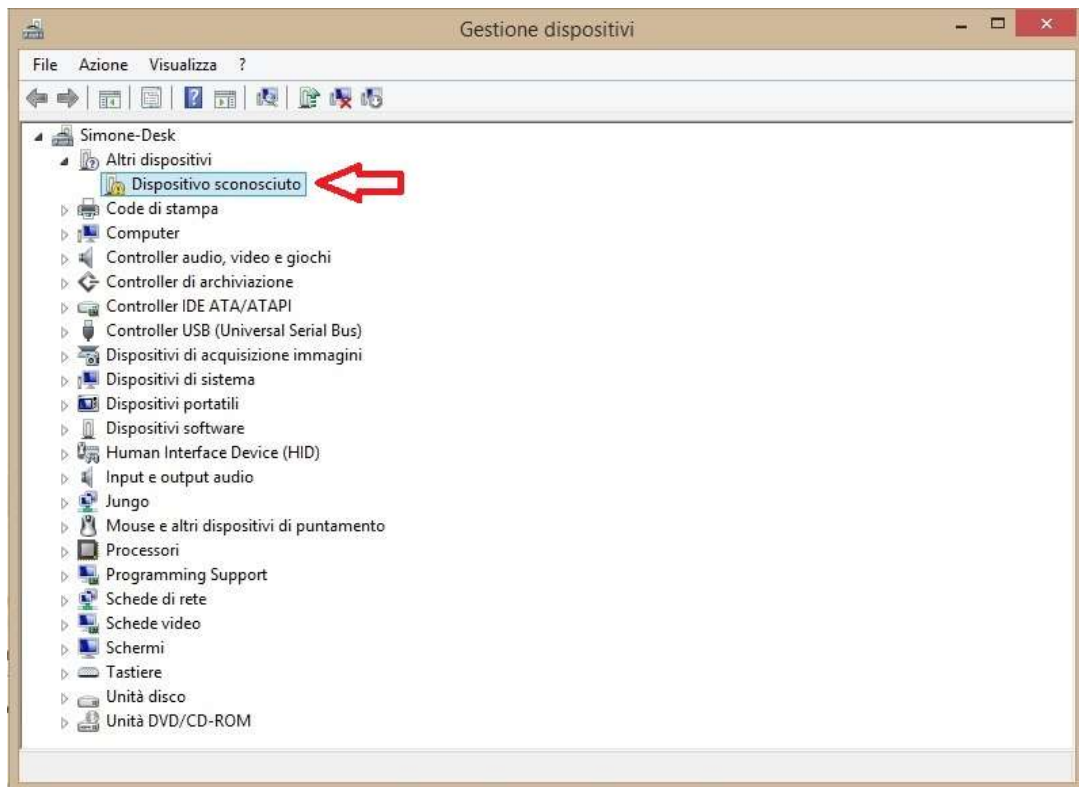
Gestione dispositivi

File Azione Visualizza ?

Simone-Desk
Altri dispositivi
Dispositivo sconosciuto
Code di stampa
Computer
Controller audio, video e giochi
Controller di archiviazione
Controller IDE ATA/ATAPI
Controller USB (Universal Serial Bus)
Dispositivi di acquisizione immagini
Dispositivi di sistema
Dispositivi portatili
Dispositivi software
Human Interface Device (HID)
Input e output audio
Jungo
Mouse e altri dispositivi di puntamento
Processori
Programming Support
Schede di rete
Schede video
Schermi
Tastiere
Unità disco
Unità DVD/CD-ROM